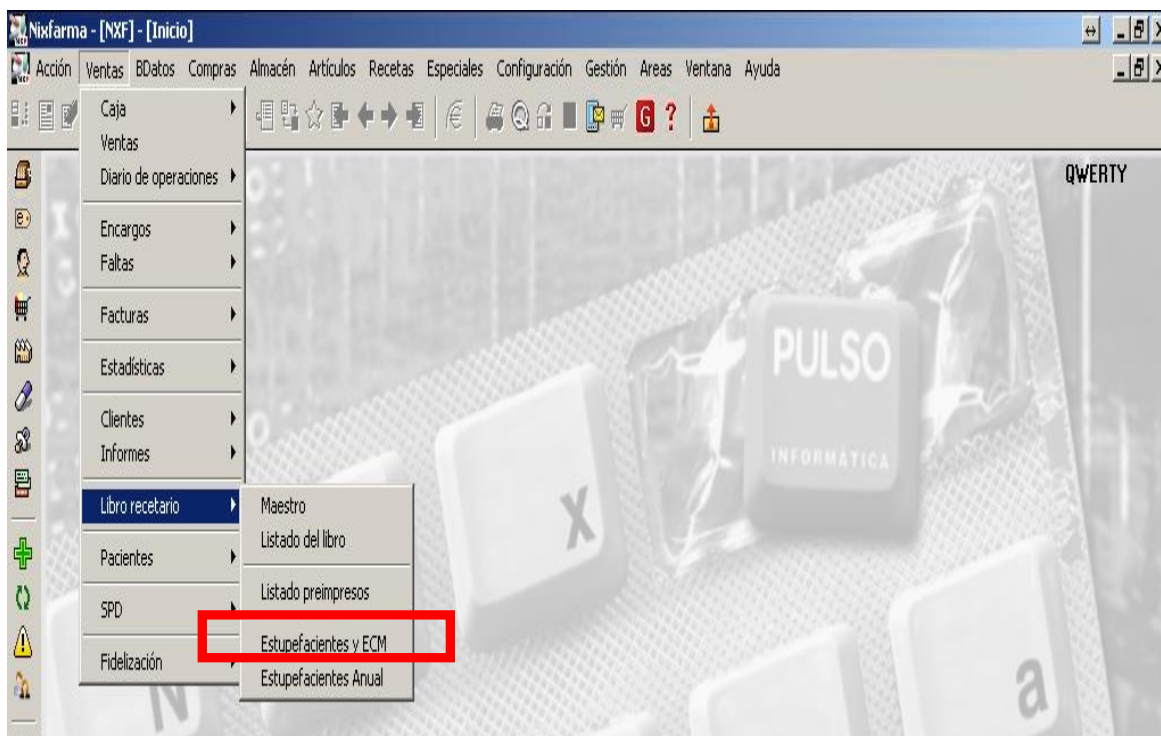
Nixfarma - [NXF] - [Inicio]

Acción Ventas BDatos Compras Almacén Artículos Recetas Especiales Configuración Gestión Areas Ventana Ayuda

Caja
Ventas
Diario de operaciones
Encargos
Faltas
Facturas
Estadísticas
Clientes
Informes
Libro recetario
Pacientes
SPD
Fidelización

Maestro
Listado del libro
Listado preimpresos
Estupefacientes y ECM
Estupefacientes Anual

QWERTY

PULSO
INFORMATICA

X
a